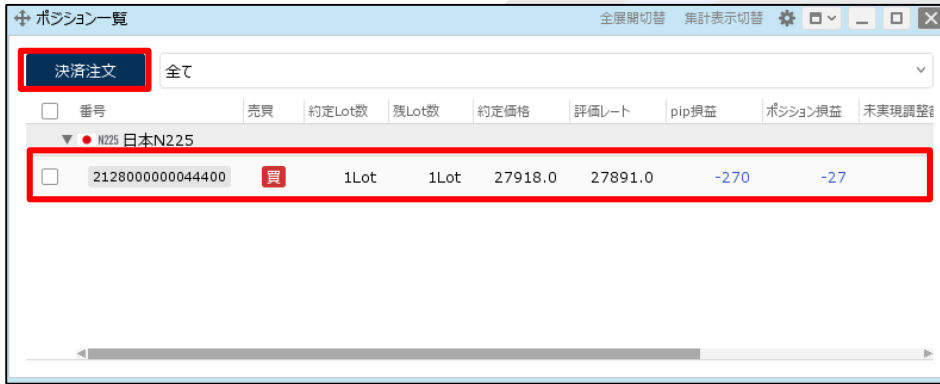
ポジション一覧

全展開切替 集計表示切替

決済注文 全て

| | 番号 | 売買 | 約定Lot数 | 残Lot数 | 約定価格 | 評価レート | pip損益 | ポジション損益 | 未実現調整 |
|---|---|---|---|---|---|---|---|---|---|
| | ▼ N225 日本N225 | | | | | | | | |
| | 2128000000044400 | 買 | 1Lot | 1Lot | 27918.0 | 27891.0 | -270 | -27 | |